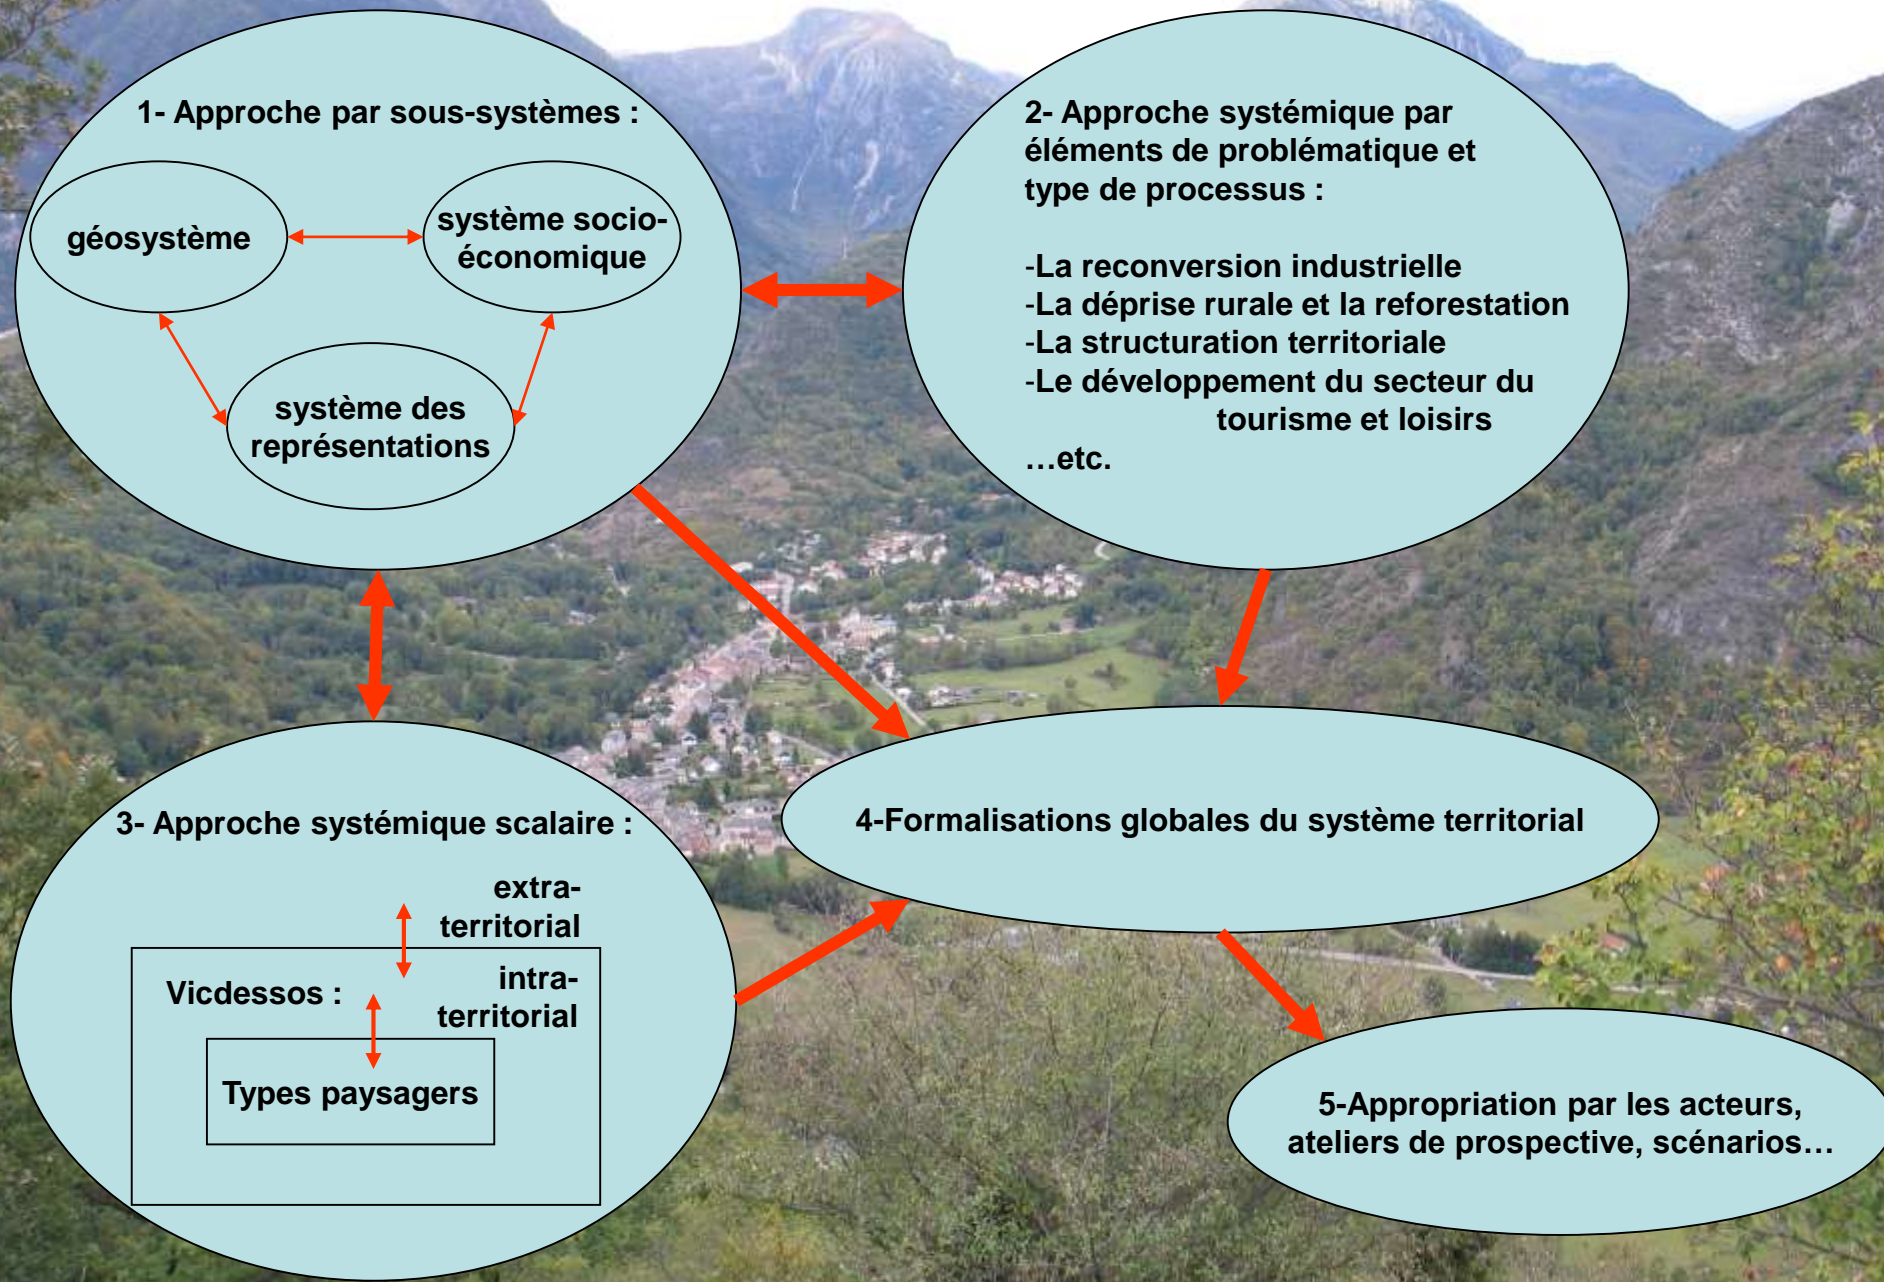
1- Approche par sous-systèmes :

géosystème

système socio-économique

système des représentations

2- Approche systémique par éléments de problématique et type de processus :

-La reconversion industrielle
-La déprise rurale et la reforestation
-La structuration territoriale
-Le développement du secteur du tourisme et loisirs
…etc.

3- Approche systémique scalaire :

extra-territorial

Vicdessos :

intra-territorial

Types paysagers

4-Formalisations globales du système territorial

5-Appropriation par les acteurs, ateliers de prospective, scénarios…